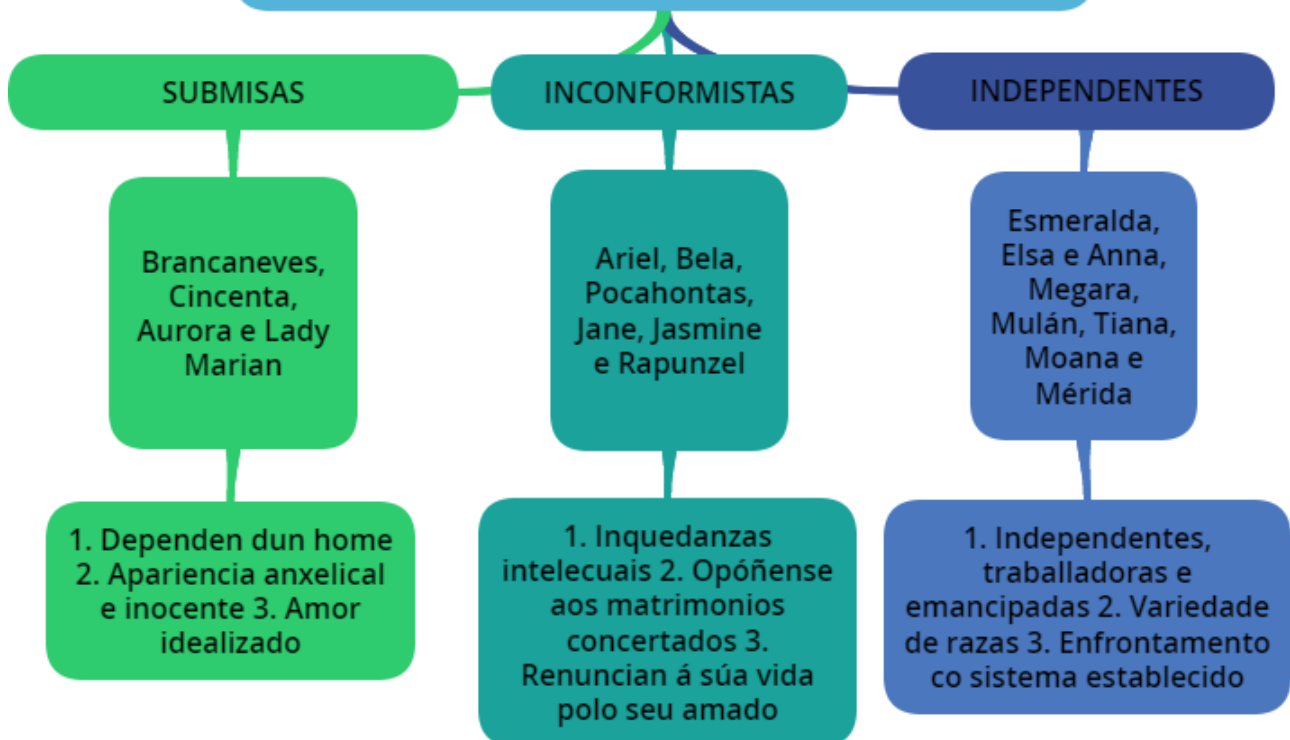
SUBMISAS

Brancaneves, Cincenta, Aurora e Lady Marian

1. Dependen dun home 2. Apariencia anxelical e inocente 3. Amor idealizado

INCONFORMISTAS

Ariel, Bela, Pocahontas, Jane, Jasmine e Rapunzel

1. Inquedanzas intelecuais 2. Opóñense aos matrimonios concertados 3. Renuncian á súa vida polo seu amado

INDEPENDENTES

Esmeralda, Elsa e Anna, Megara, Mulán, Tiana, Moana e Mérida

1. Independentes, traballadoras e emancipadas 2. Variedade de razas 3. Enfrontamento co sistema establecido